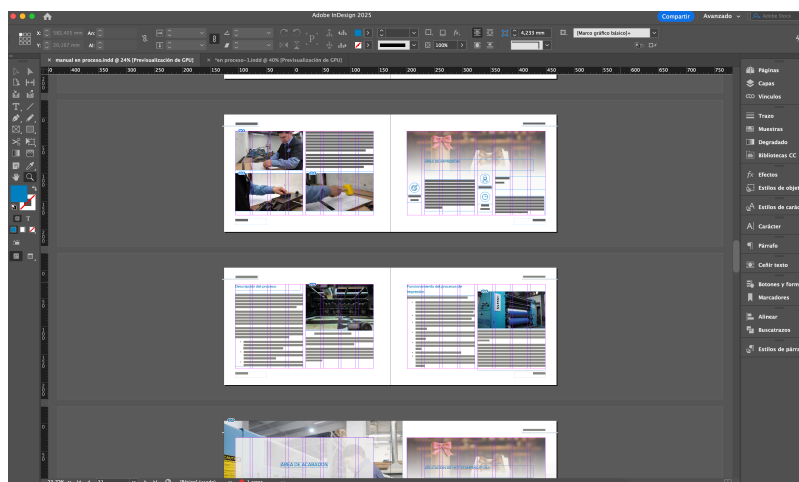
Adobe InDesign 2025

Compartir Avanzado

X: 180,493 mm
Y: 21,167 mm

100%

4,233 mm

[Marco gráfico básico]+

manual en proceso.indd @ 24% [Previsualización de GPU]

*en proceso-1.indd @ 40% [Previsualización de GPU]

400 350 300 250 200 150 100 50 0 50 100 150 200 250 300 350 400 450 500 550 600 650 700 750

Páginas
Capas
Vínculos
Trazo
Muestras
Degradado
Bibliotecas CC
Efectos
Estilos de objeto
Estilos de carácter
Carácter
Párrafo
Ceñir texto
Botones y formularios
Marcadores
Alinear
Buscatrazos
Estilos de párrafo

ÁREA DE IMPRESIÓN

Descripción del proceso

Funcionamiento del proceso de impresión

ÁREA DE ACABADOS

ÁREA DE ACABADO

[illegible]